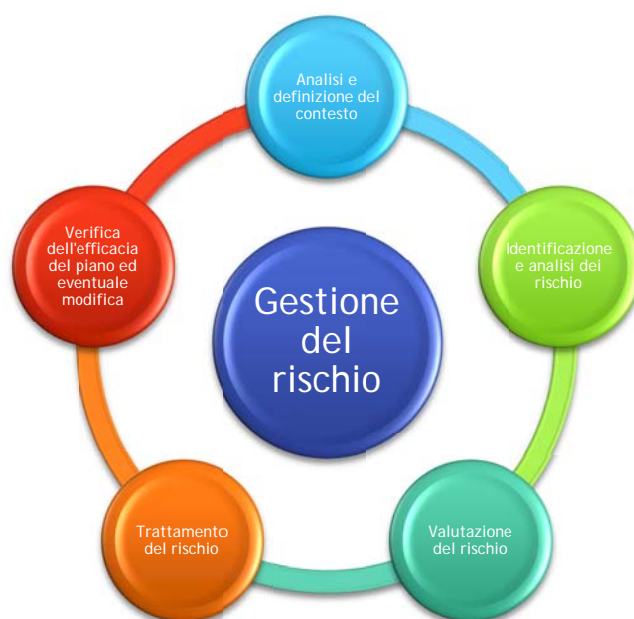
Analisi e definizione del contesto

Identificazione e analisi dei rischio

Valutazione del rischio

Trattamento del rischio

Verifica dell'efficacia del piano ed eventuale modifica

Gestione del rischio